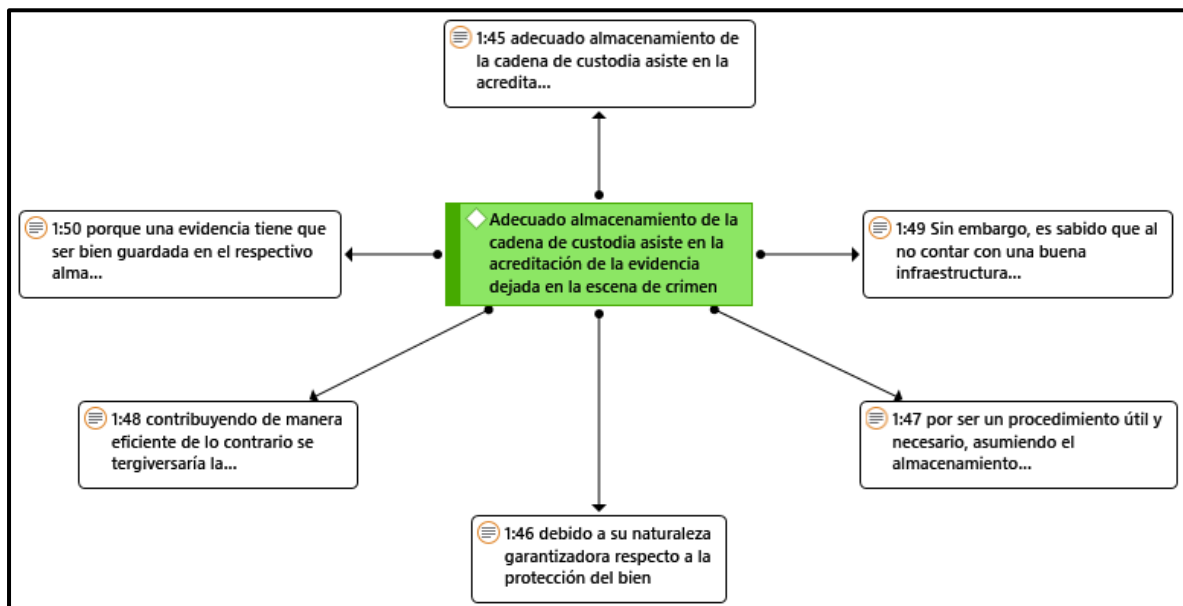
1:45 adecuado almacenamiento de la cadena de custodia asiste en la acredita...

1:50 porque una evidencia tiene que ser bien guardada en el respectivo alma...

Adecuado almacenamiento de la cadena de custodia asiste en la acreditación de la evidencia dejada en la escena de crimen

1:49 Sin embargo, es sabido que al no contar con una buena infraestructura...

1:48 contribuyendo de manera eficiente de lo contrario se tergiversaría la...

1:47 por ser un procedimiento útil y necesario, asumiendo el almacenamiento...

1:46 debido a su naturaleza garantizadora respecto a la protección del bien